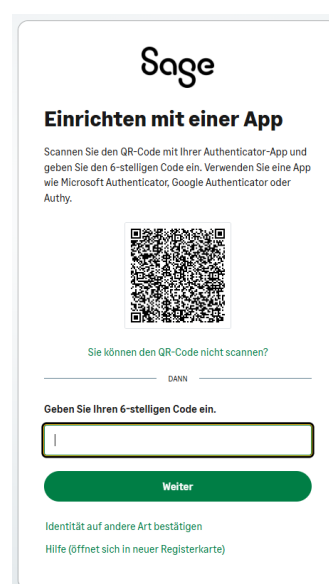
Sage

Einrichten mit einer App

Scannen Sie den QR-Code mit Ihrer Authenticator-App und geben Sie den 6-stelligen Code ein. Verwenden Sie eine App wie Microsoft Authenticator, Google Authenticator oder Authy.

Sie können den QR-Code nicht scannen?

DANN

Geben Sie Ihren 6-stelligen Code ein.

Weiter

Identität auf andere Art bestätigen

Hilfe (öffnet sich in neuer Registerkarte)